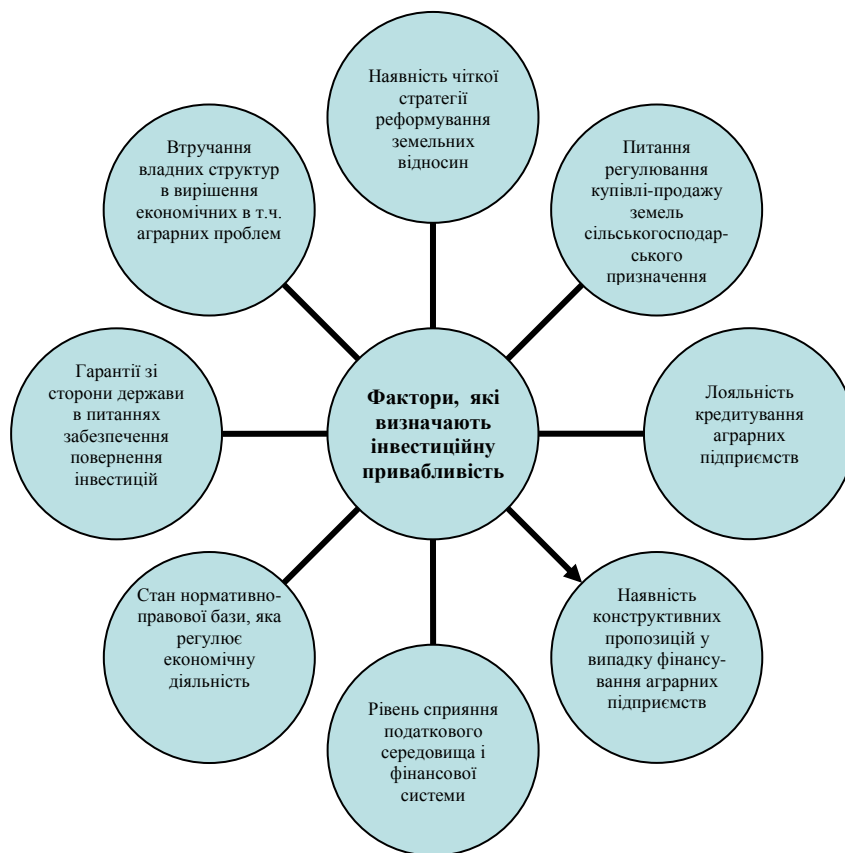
Фактори, які визначають інвестиційну привабливість

Наявність чіткої стратегії реформування земельних відносин

Питання регулювання купівлі-продажу земель сільськогосподарського призначення

Лояльність кредитування аграрних підприємств

Наявність конструктивних пропозицій у випадку фінансування аграрних підприємств

Рівень сприяння податкового середовища і фінансової системи

Стан нормативно-правової бази, яка регулює економічну діяльність

Гарантії зі сторони держави в питаннях забезпечення повернення інвестицій

Втручання владних структур в вирішення економічних в т.ч. аграрних проблем